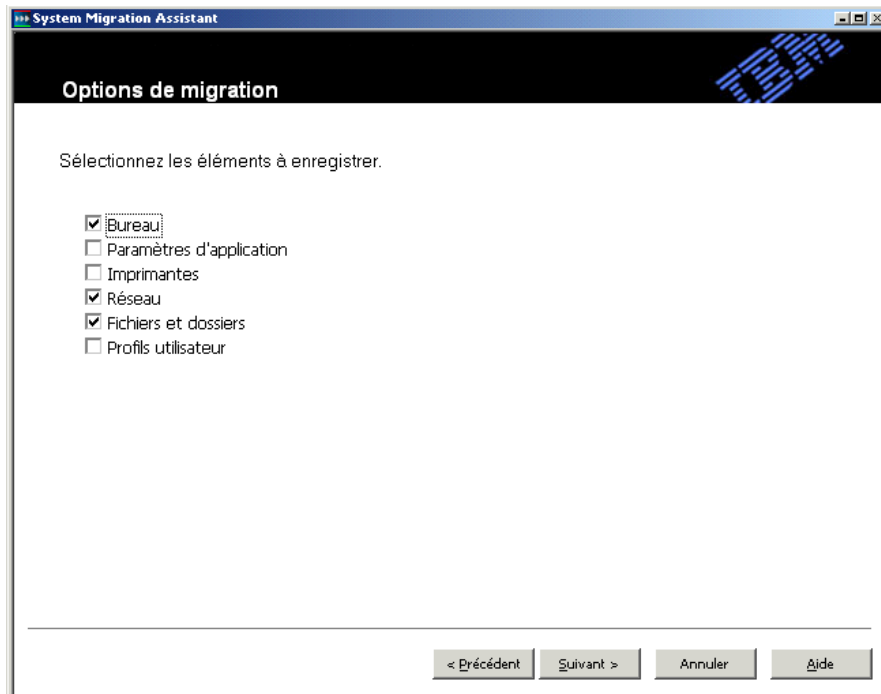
System Migration Assistant

IBM

Options de migration

Sélectionnez les éléments à enregistrer.

☑ Bureau
☐ Paramètres d'application
☐ Imprimantes
☑ Réseau
☑ Fichiers et dossiers
☐ Profils utilisateur

< Précédent | Suivant > | Annuler | Aide